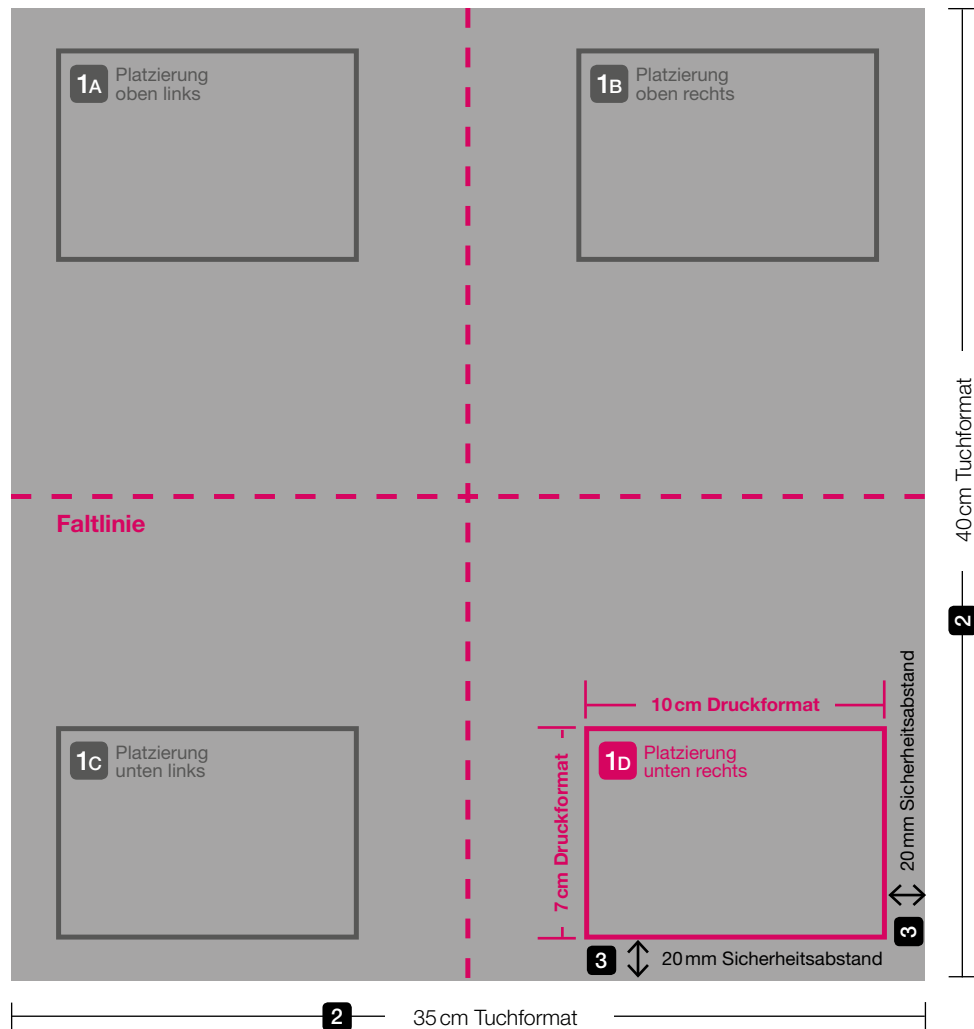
1A Platzierung oben links

1B Platzierung oben rechts

40 cm Tuchformat

2

Faltlinie

10 cm Druckformat

20 mm Sicherheitsabstand

1C Platzierung unten links

7 cm Druckformat

1D Platzierung unten rechts

3

3 20 mm Sicherheitsabstand

2 35 cm Tuchformat